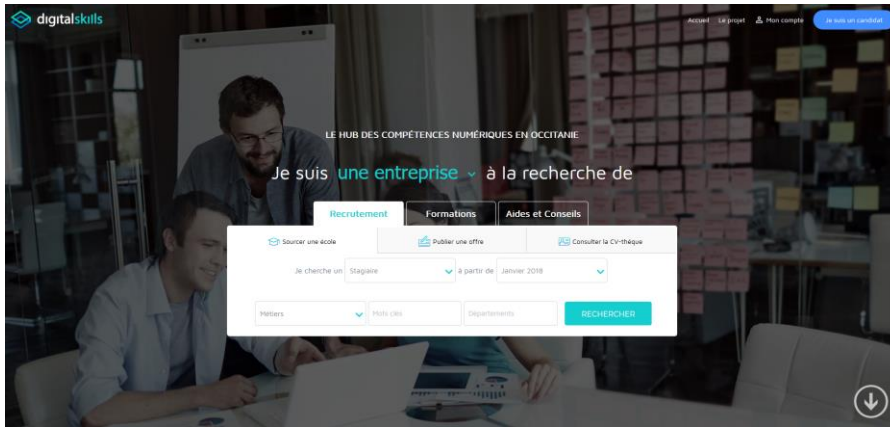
digitalskills

Accueil Le projet Mon compte Je suis un candidat

LE HUB DES COMPÉTENCES NUMÉRIQUES EN OCCITANIE

Je suis une entreprise à la recherche de

Recrutement Formations Aides et Conseils

Sourcer une école Publier une offre Consulter la CV-thèque

Je cherche un Stagiaire à partir de Janvier 2018

Métiers Mots clés Départements RECHERCHER